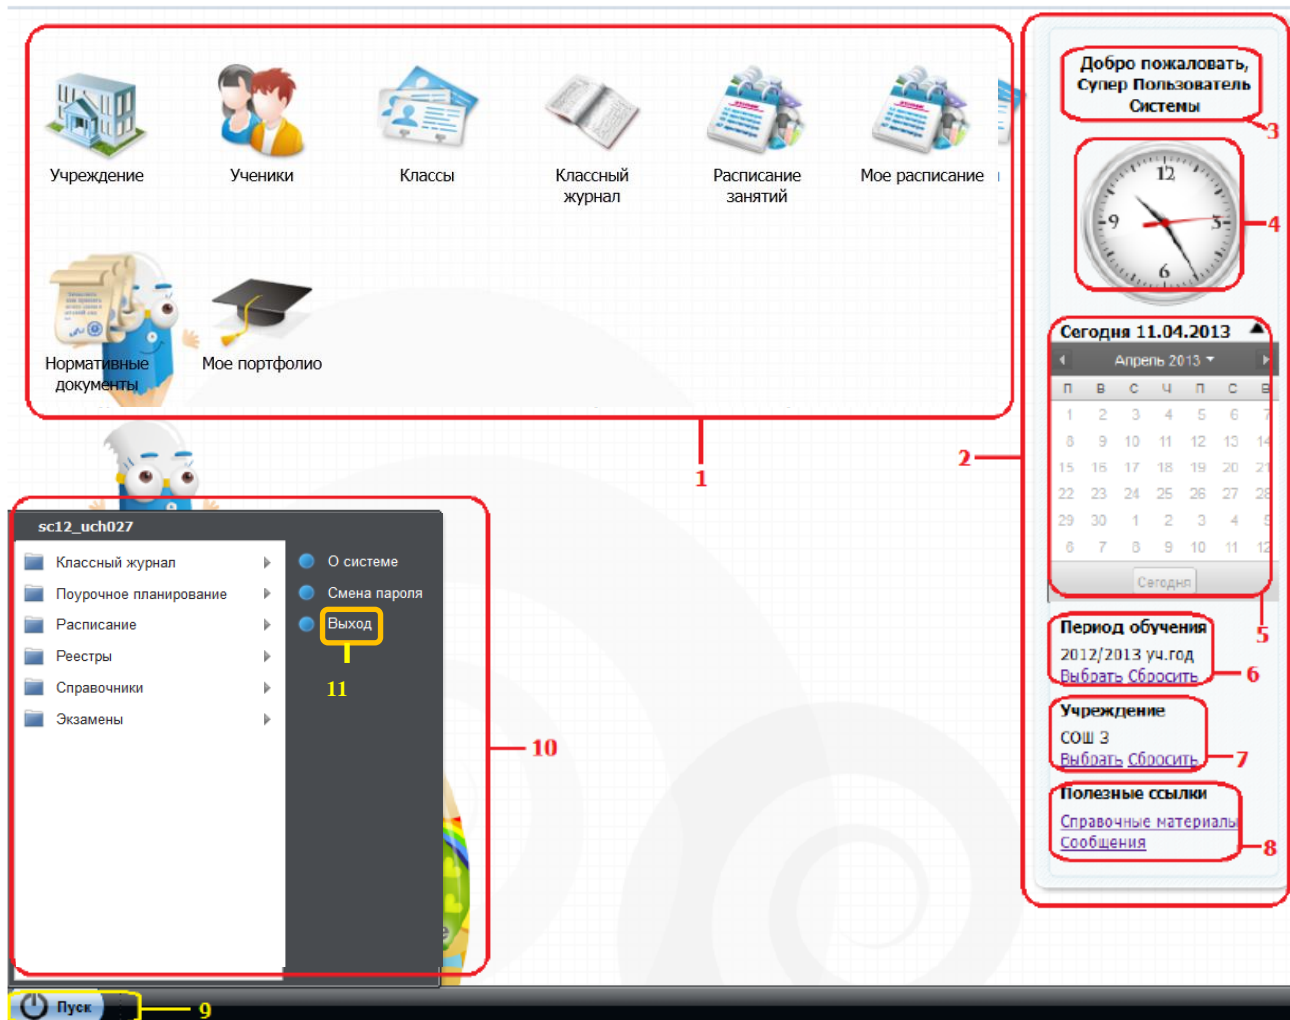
Учреждение
Ученики
Классы
Классный журнал
Расписание занятий
Мое расписание
Нормативные документы
Мое портфолио

Добро пожаловать, Супер Пользователь Системы
3
12
9
3
6
4
Сегодня 11.04.2013
Апрель 2013

| П | В | С | Ч | П | С | В |
|---|---|---|---|---|---|---|
| 1 | 2 | 3 | 4 | 5 | 6 | 7 |
| 8 | 9 | 10 | 11 | 12 | 13 | 14 |
| 15 | 16 | 17 | 18 | 19 | 20 | 21 |
| 22 | 23 | 24 | 25 | 26 | 27 | 28 |
| 29 | 30 | 1 | 2 | 3 | 4 | 5 |
| 6 | 7 | 8 | 9 | 10 | 11 | 12 |

Сегодня
5
Период обучения
2012/2013 уч.год
Выбрать Сбросить
6
Учреждение
СОШ 3
Выбрать Сбросить
7
Полезные ссылки
Справочные материалы
Сообщения
8
2
1

sc12_uch027
Классный журнал
Поурочное планирование
Расписание
Реестры
Справочники
Экзамены
О системе
Смена пароля
Выход
11
10
Пуск
9